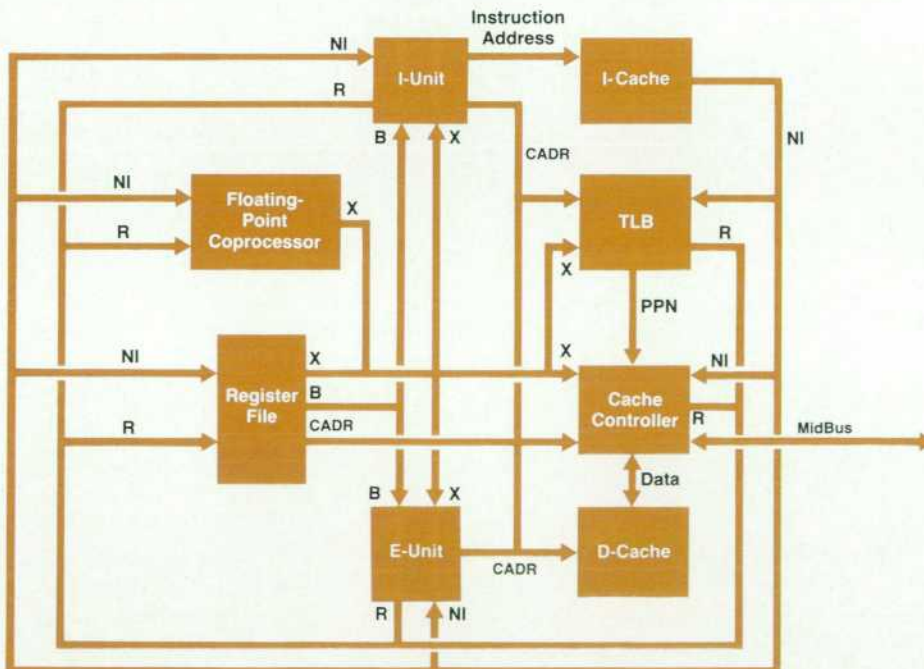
Instruction Address

NI

I-Unit

I-Cache

R

B

X

NI

CADR

NI

Floating-Point Coprocessor

X

TLB

R

R

X

PPN

NI

Register File

X

X

NI

B

Cache Controller

R

CADR

R

MidBus

Data

B

X

E-Unit

D-Cache

CADR

R

NI